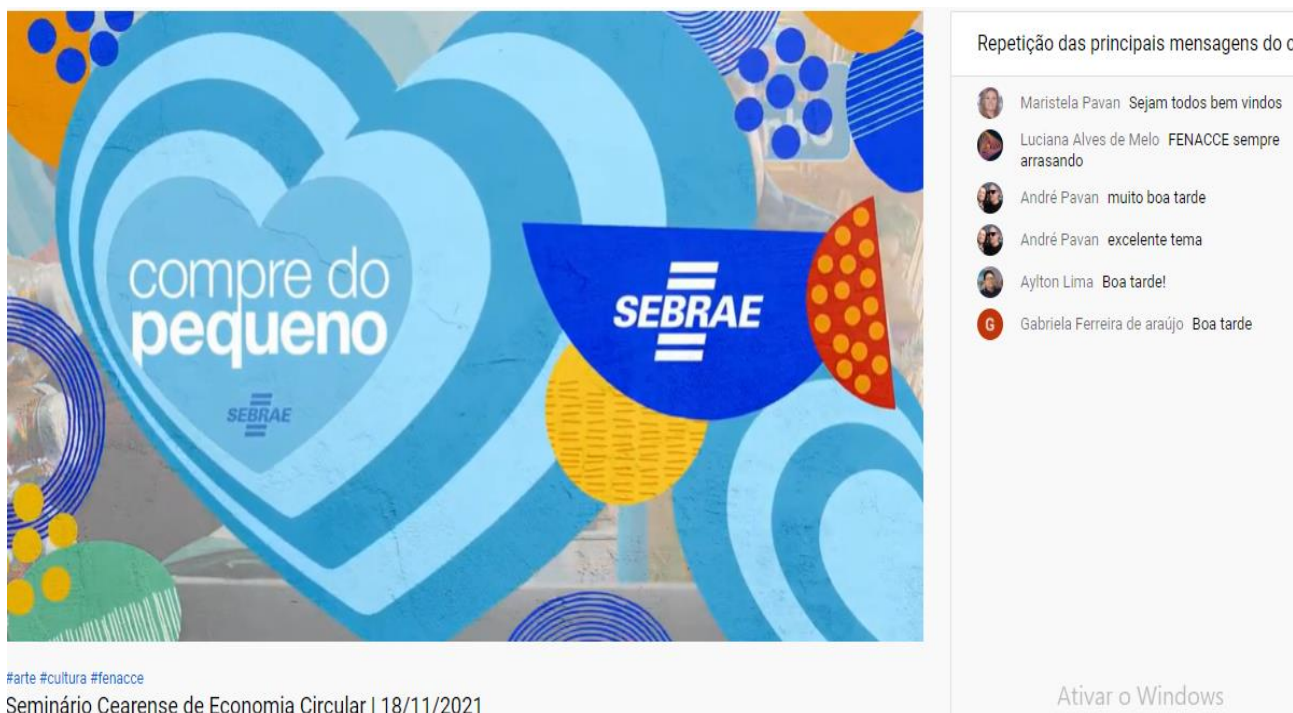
compre do pequeno

SEBRAE

SEBRAE

Repetição das principais mensagens do c

Maristela Pavan Sejam todos bem vindos

Luciana Alves de Melo FENACCE sempre arrasando

André Pavan muito boa tarde

André Pavan excelente tema

Aylton Lima Boa tarde!

G Gabriela Ferreira de araújo Boa tarde

#arte #cultura #fenacce

Seminário Cearense de Economia Circular | 18/11/2021

Ativar o Windows